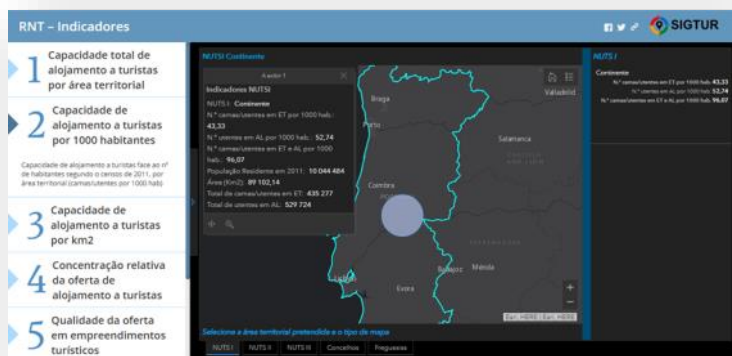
RNT – Indicadores

SIGTUR

1 Capacidade total de alojamento a turistas por área territorial

2 Capacidade de alojamento a turistas por 1000 habitantes

Capacidade de alojamento a turistas face ao nº de habitantes segundo o censos de 2011, por área territorial (camas/utentes por 1000 hab)

3 Capacidade de alojamento a turistas por km2

4 Concentração relativa da oferta de alojamento a turistas

5 Qualidade da oferta em empreendimentos turísticos

NUTSI Continente

A sector 1

Indicadores NUTSI

NUTS I: Continente

N.º camas/utentes em ET por 1000 hab.: 43,33

N.º utentes em AL por 1000 hab.: 52,74

N.º camas/utentes em ET e AL por 1000 hab.: 96,07

População Residente em 2011: 10 044 484

Área (Km2): 89 102,14

Total de camas/utentes em ET: 435 277

Total de utentes em AL: 529 724

Braga

Porto

Valladolid

Salamanca

Coimbra

Badajoz

Mérida

Lisboa

Évora

Esri, HERE | Esri, HERE

Selecione a área territorial pretendida e o tipo de mapa

NUTS I NUTS II NUTS III Concelhos Freguesias

NUTS I

Continente

N.º camas/utentes em ET por 1000 hab. 43,33

N.º utentes em AL por 1000 hab. 52,74

N.º camas/utentes em ET e AL por 1000 hab. 96,07